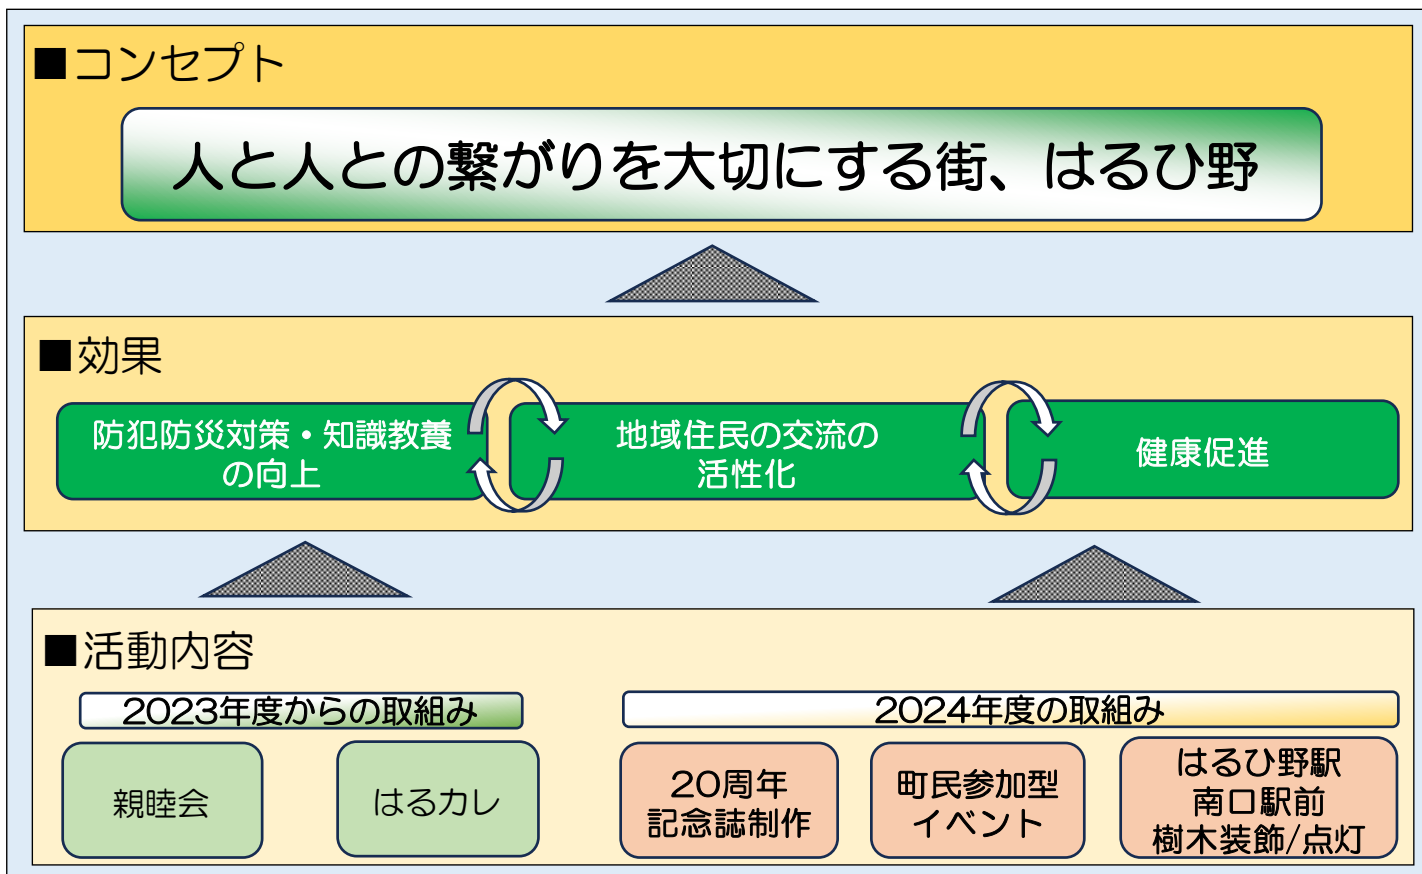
■コンセプト

人と人との繋がりを大切にする街、はるひ野

■効果

防犯防災対策・知識教養の向上

地域住民の交流の活性化

健康促進

■活動内容

2023年度からの取組み

親睦会

はるカレ

2024年度の取組み

20周年記念誌制作

町民参加型イベント

はるひ野駅南口駅前樹木装飾/点灯